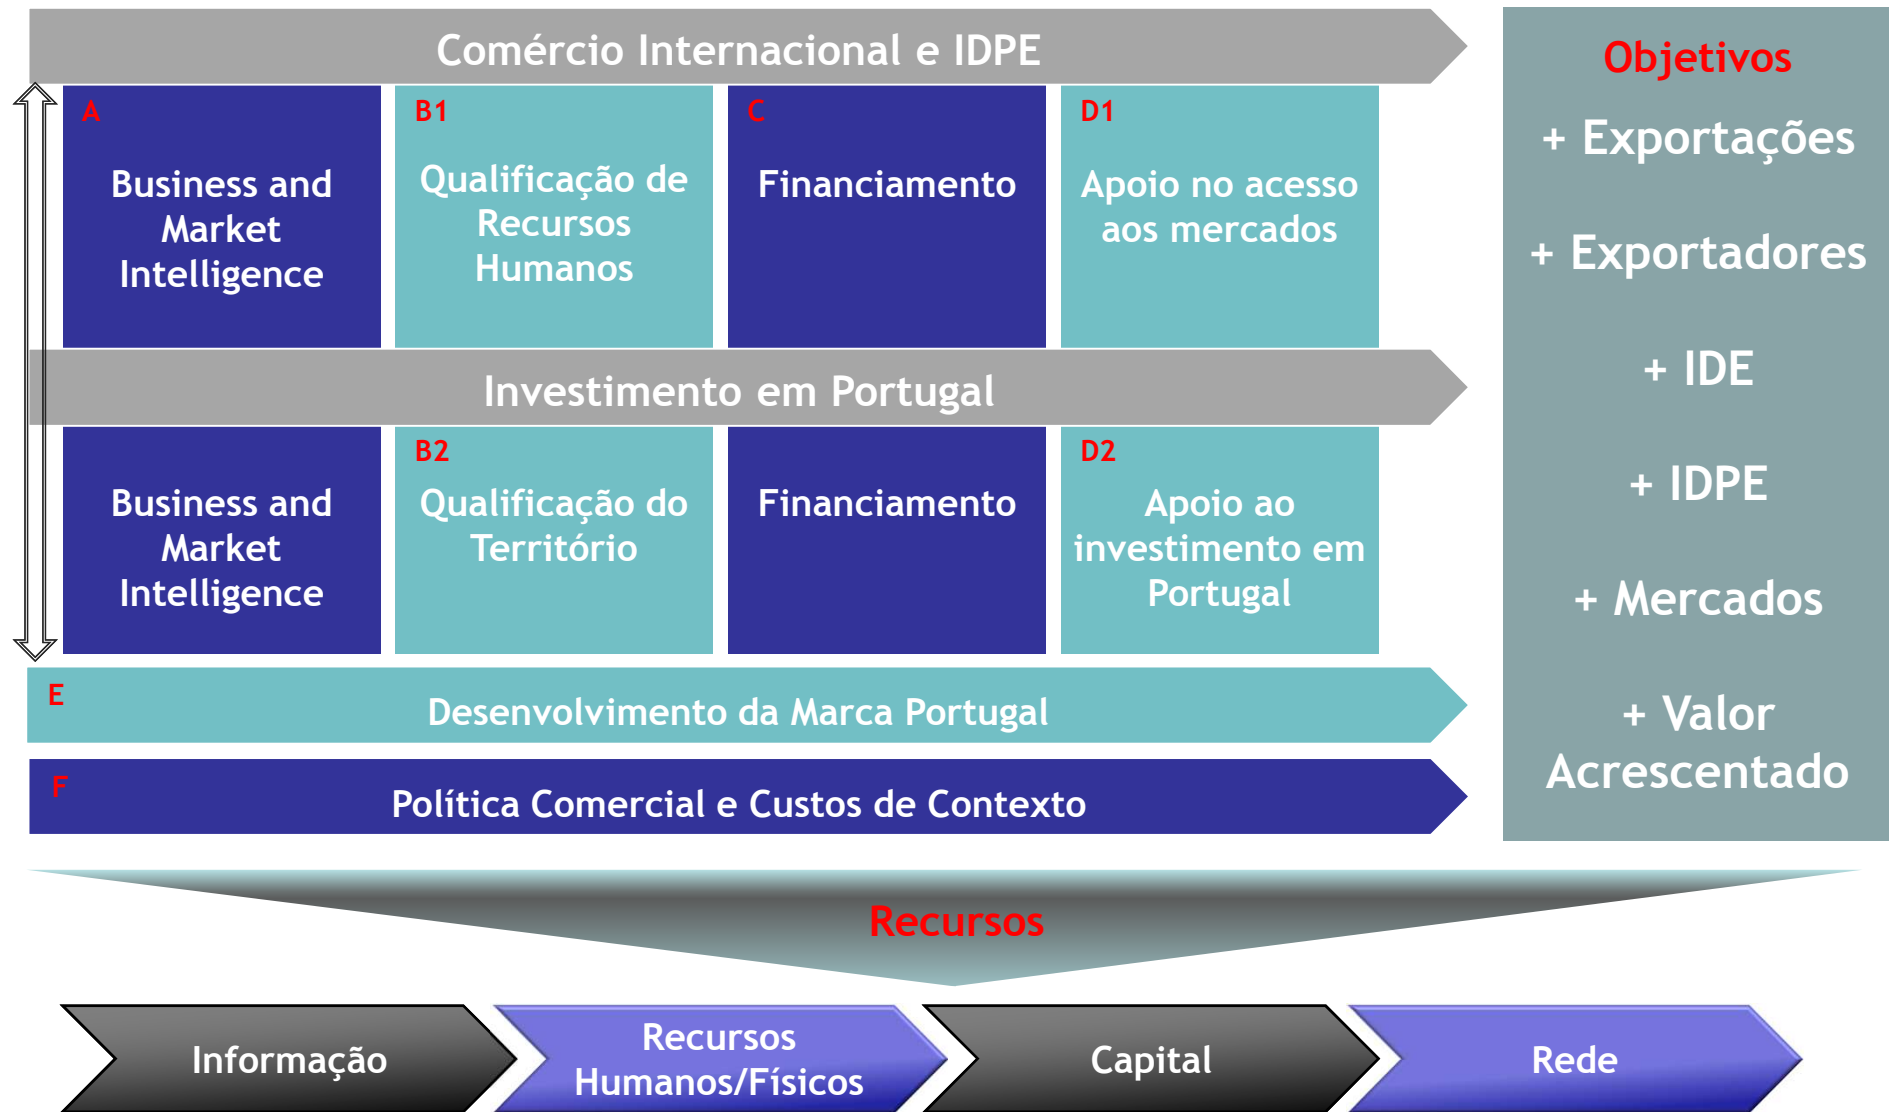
Comércio Internacional e IDPE

A
Business and Market Intelligence

B1
Qualificação de Recursos Humanos

C
Financiamento

D1
Apoio no acesso aos mercados

Investimento em Portugal

Business and Market Intelligence

B2
Qualificação do Território

Financiamento

D2
Apoio ao investimento em Portugal

E
Desenvolvimento da Marca Portugal

F
Política Comercial e Custos de Contexto

Objetivos

+ Exportações

+ Exportadores

+ IDE

+ IDPE

+ Mercados

+ Valor Acrescentado

Recursos

Informação

Recursos Humanos/Físicos

Capital

Rede